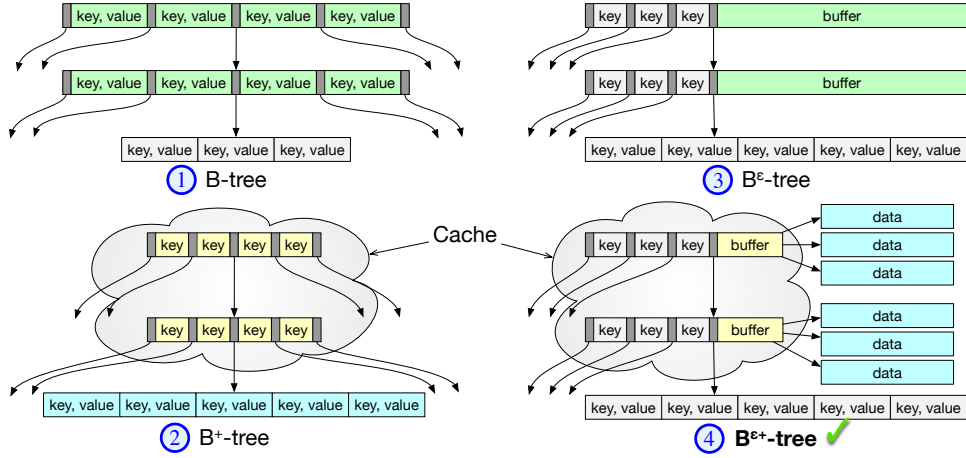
key, value key, value key, value key, value

key, value key, value key, value key, value

key, value key, value key, value

① B-tree

key key key buffer

key key key buffer

key, value key, value key, value key, value key, value

③ B$^{\varepsilon}$-tree

Cache

key key key key

key key key key

key, value key, value key, value key, value key, value

② B$^{+}$-tree

key key key buffer

data
data
data

key key key buffer

data
data
data

key, value key, value key, value key, value key, value

④ B$^{\varepsilon+}$-tree ✓